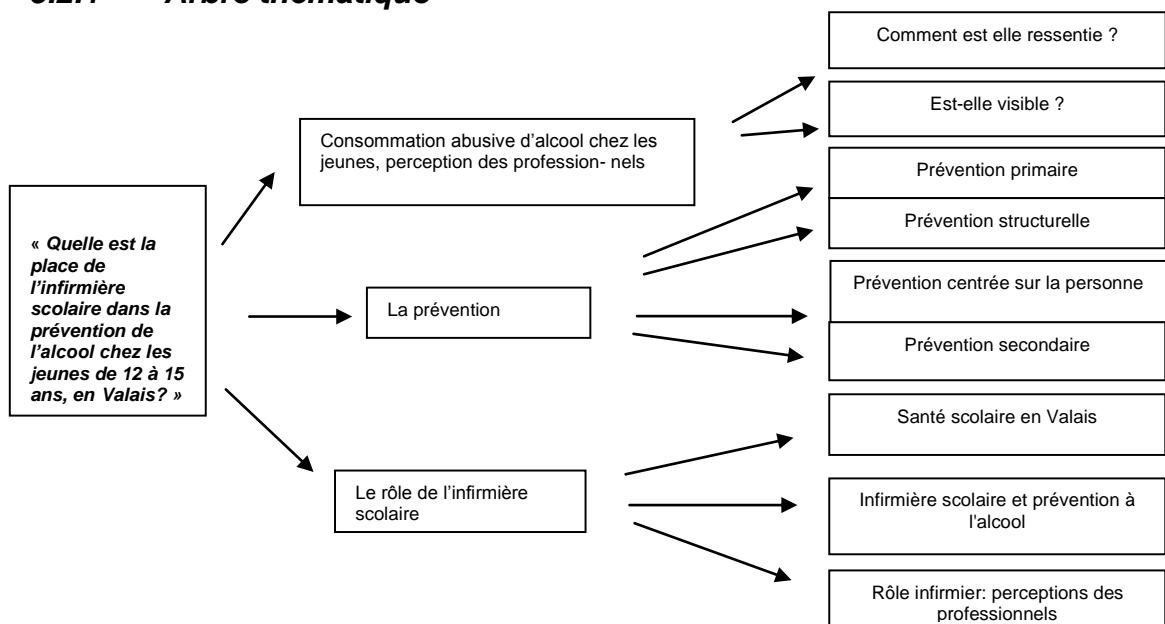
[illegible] Arbre thématique

« Quelle est la place de l'infirmière scolaire dans la prévention de l'alcool chez les jeunes de 12 à 15 ans, en Valais? »

Consommation abusive d'alcool chez les jeunes, perception des professionnels

Comment est elle ressentie ?

Est-elle visible ?

La prévention

Prévention primaire

Prévention structurelle

Prévention centrée sur la personne

Prévention secondaire

Le rôle de l'infirmière scolaire

Santé scolaire en Valais

Infirmière scolaire et prévention à l'alcool

Rôle infirmier: perceptions des professionnels